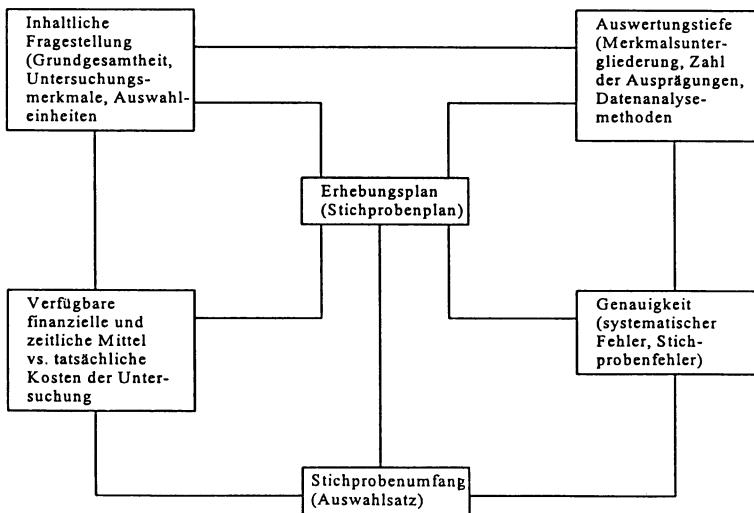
Inhaltliche Fragestellung (Grundgesamtheit, Untersuchungsmerkmale, Auswahleinheiten

Auswertungstiefe (Merkmalsuntergliederung, Zahl der Ausprägungen, Datenanalysemethoden

Erhebungsplan (Stichprobenplan)

Verfügbare finanzielle und zeitliche Mittel vs. tatsächliche Kosten der Untersuchung

Genauigkeit (systematischer Fehler, Stichprobenfehler)

Stichprobenumfang (Auswahlsatz)